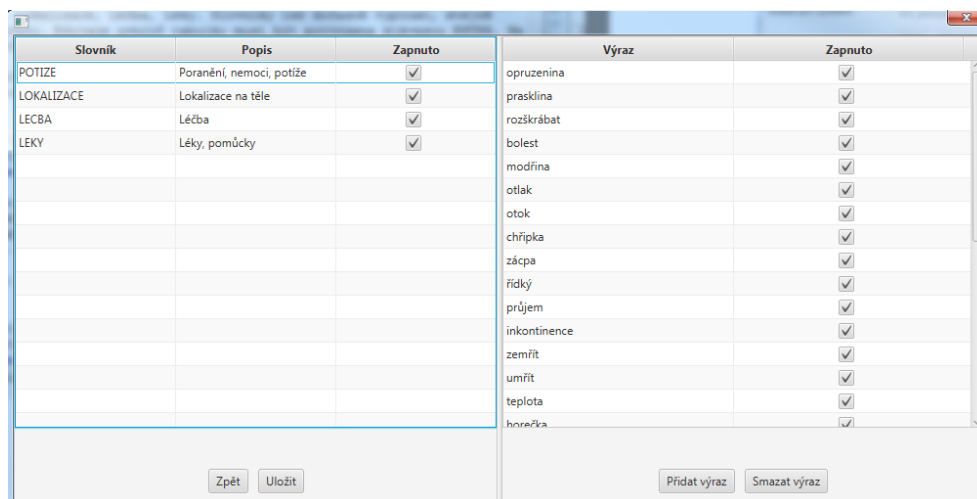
| Slovník | Popis | Zapnuto |
|---|---|---|
| POTIZE | Poranění, nemoci, potíže | ✓ |
| LOKALIZACE | Lokalizace na těle | ✓ |
| LECBA | Léčba | ✓ |
| LEKY | Léky, pomůcky | ✓ |

Zpět Uložit

| Výraz | Zapnuto |
|---|---|
| opruzenina | ✓ |
| prasklina | ✓ |
| rozškrábat | ✓ |
| bolest | ✓ |
| modřina | ✓ |
| otlak | ✓ |
| otok | ✓ |
| chřipka | ✓ |
| zácpa | ✓ |
| řídký | ✓ |
| průjem | ✓ |
| inkontinence | ✓ |
| zemřít | ✓ |
| umřít | ✓ |
| teplota | ✓ |
| horečka | ✓ |

Přidat výraz Smazat výraz